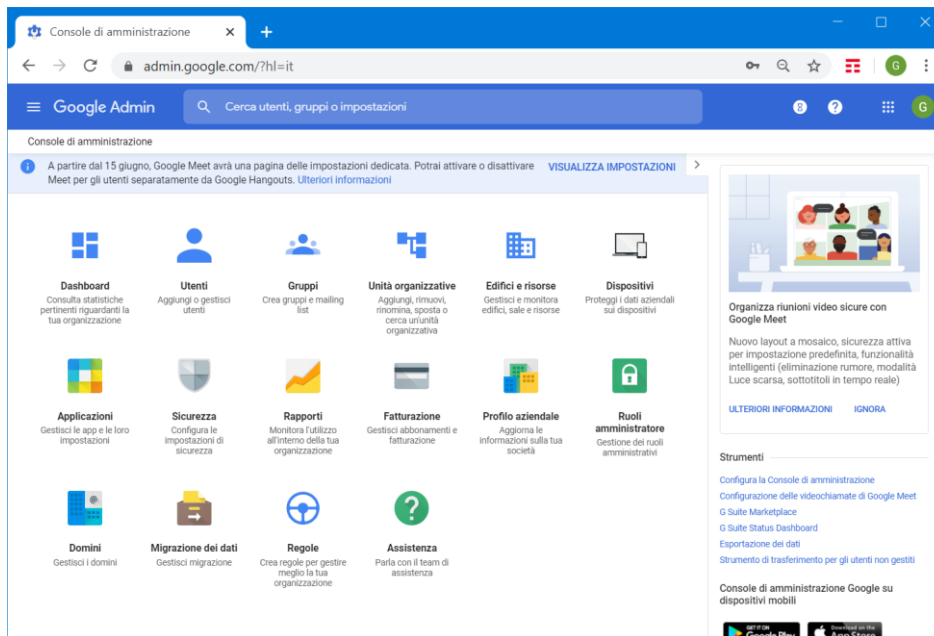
Console di amministrazione ×
+
admin.google.com/?hl=it
G

Google Admin
Cerca utenti, gruppi o impostazioni
8
G

Console di amministrazione

A partire dal 15 giugno, Google Meet avrà una pagina delle impostazioni dedicata. Potrai attivare o disattivare Meet per gli utenti separatamente da Google Hangouts. Ulteriori informazioni
VISUALIZZA IMPOSTAZIONI

Dashboard
Consulta statistiche pertinenti riguardanti la tua organizzazione

Utenti
Aggiungi o gestisci utenti

Gruppi
Crea gruppi e mailing list

Unità organizzative
Aggiungi, rimuovi, rinomina, sposta o cerca un'unità organizzativa

Edifici e risorse
Gestisci e monitora edifici, sale e risorse

Dispositivi
Proteggi i dati aziendali sui dispositivi

Applicazioni
Gestisci le app e le loro impostazioni

Sicurezza
Configura le impostazioni di sicurezza

Rapporti
Monitora l'utilizzo all'interno della tua organizzazione

Fatturazione
Gestisci abbonamenti e fatturazione

Profilo aziendale
Aggiorna le informazioni sulla tua società

Ruoli amministratore
Gestione dei ruoli amministrativi

Domini
Gestisci i domini

Migrazione dei dati
Gestisci migrazione

Regole
Crea regole per gestire meglio la tua organizzazione

Assistenza
Parla con il team di assistenza

Organizza riunioni video sicure con Google Meet

Nuovo layout a mosaico, sicurezza attiva per impostazione predefinita, funzionalità intelligenti (eliminazione rumore, modalità Luce scarsa, sottotitoli in tempo reale)

ULTERIORI INFORMAZIONI
IGNORA

Strumenti

Configura la Console di amministrazione
Configurazione delle videochiamate di Google Meet
G Suite Marketplace
G Suite Status Dashboard
Esportazione dei dati
Strumento di trasferimento per gli utenti non gestiti

Console di amministrazione Google su dispositivi mobili

GET IT ON Google Play
Download on the App Store